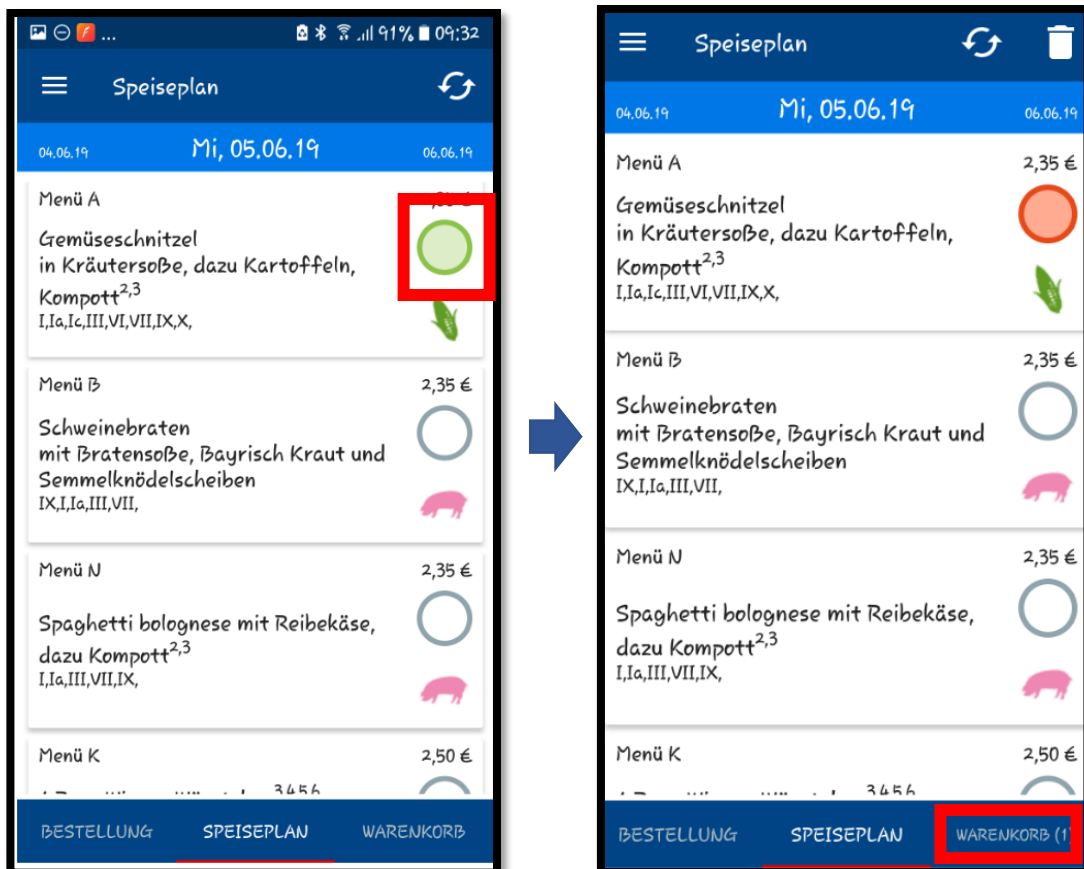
... 91% 09:32

Speiseplan

04.06.19 Mi, 05.06.19 06.06.19

Menü A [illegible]

Gemüseschnitzel in Kräutersoße, dazu Kartoffeln, Kompott$^{2,3}$
I,Ia,Ic,III,VI,VII,IX,X,

Menü B 2,35 €

Schweinebraten mit Bratensoße, Bayrisch Kraut und Semmelknödelscheiben
IX,I,Ia,III,VII,

Menü N 2,35 €

Spaghetti bolognese mit Reibekäse, dazu Kompott$^{2,3}$
I,Ia,III,VII,IX,

Menü K 2,50 €

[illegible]

BESTELLUNG SPEISEPLAN WARENKORB

Speiseplan

04.06.19 Mi, 05.06.19 06.06.19

Menü A 2,35 €

Gemüseschnitzel in Kräutersoße, dazu Kartoffeln, Kompott$^{2,3}$
I,Ia,Ic,III,VI,VII,IX,X,

Menü B 2,35 €

Schweinebraten mit Bratensoße, Bayrisch Kraut und Semmelknödelscheiben
IX,I,Ia,III,VII,

Menü N 2,35 €

Spaghetti bolognese mit Reibekäse, dazu Kompott$^{2,3}$
I,Ia,III,VII,IX,

Menü K 2,50 €

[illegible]

BESTELLUNG SPEISEPLAN WARENKORB (1